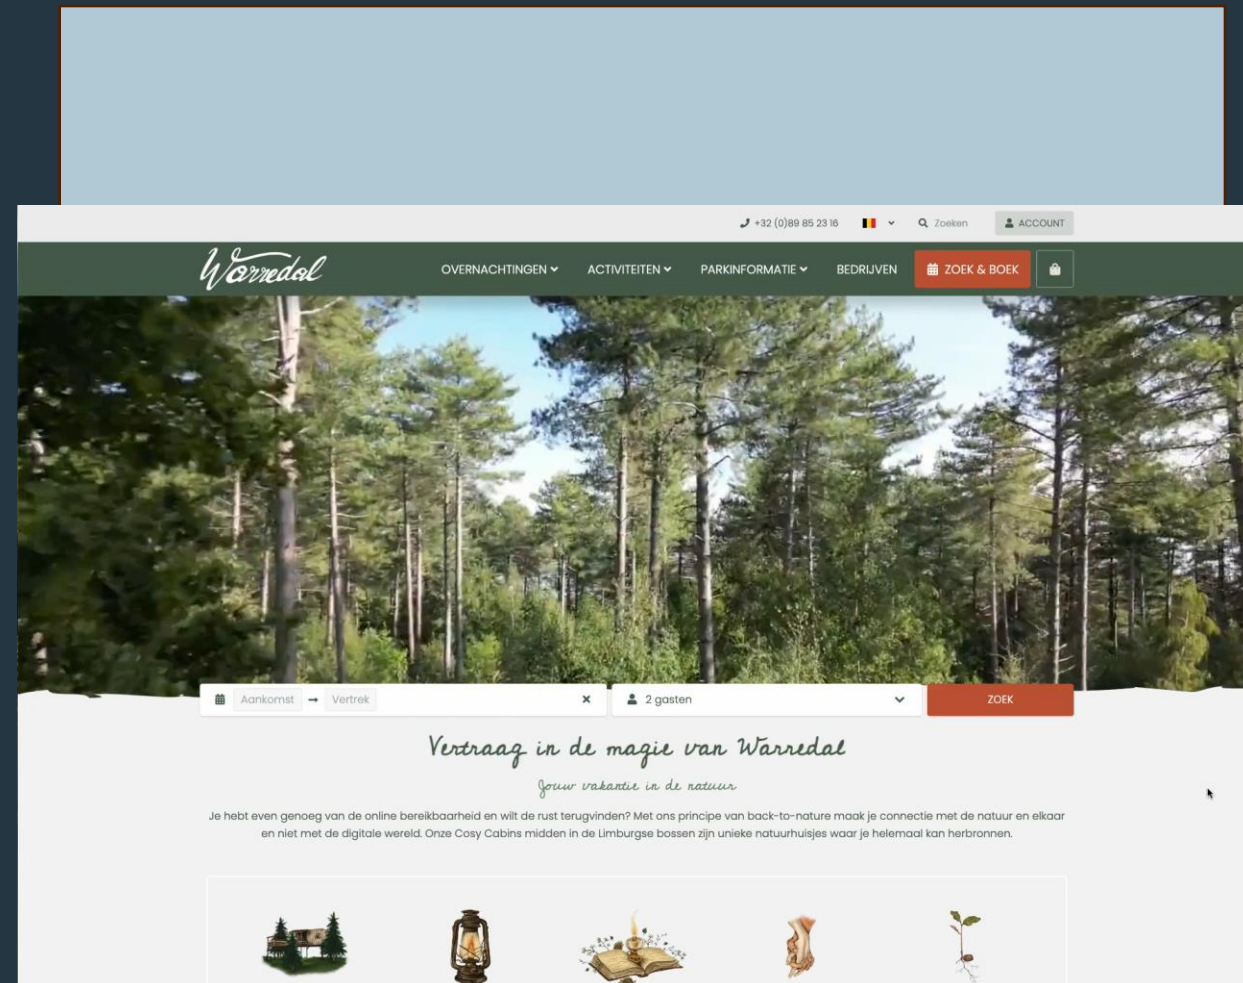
+32 (0)89 85 23 16 Zoeken ACCOUNT

Warredal

OVERNACHTINGEN ACTIVITEITEN PARKINFORMATIE BEDRIJVEN ZOEK & BOEK

Aankomst → Vertrek × 2 gasten ZOEK

Vertraag in de magie van Warredal

Jouw vakantie in de natuur

Je hebt even genoeg van de online bereikbaarheid en wilt de rust terugvinden? Met ons principe van back-to-nature maak je connectie met de natuur en elkaar en niet met de digitale wereld. Onze Cosy Cabins midden in de Limburgse bossen zijn unieke natuurhuisjes waar je helemaal kan herbronnen.